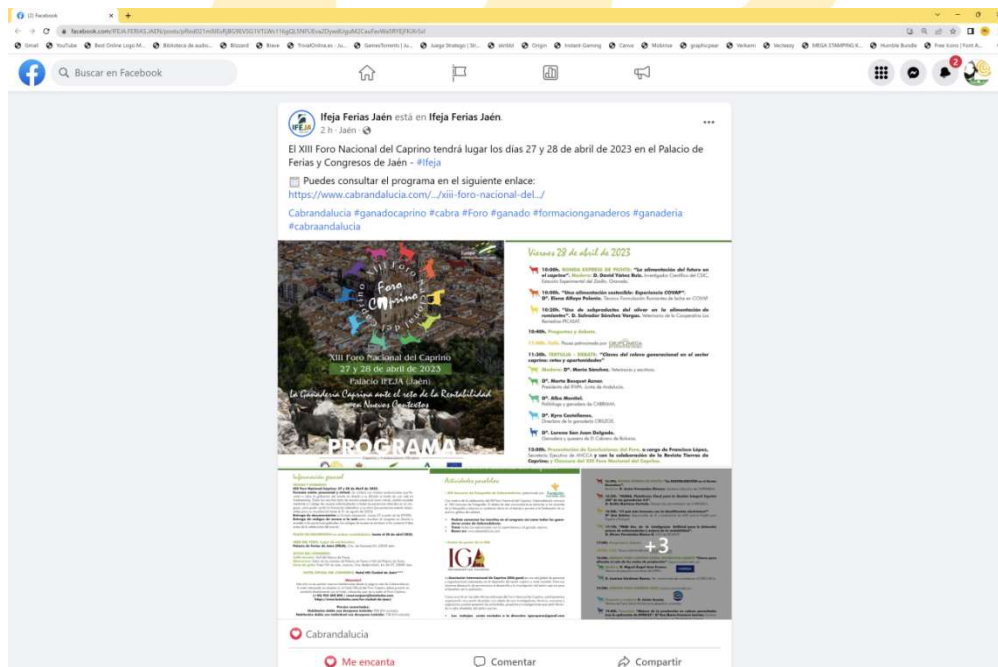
(2) Facebook

facebook.com/IFEJA.FERIAS.JAEN/posts/

Buscar en Facebook

Ifeja Ferias Jaén está en Ifeja Ferias Jaén.
2 h · Jaén ·

El XIII Foro Nacional del Caprino tendrá lugar los días 27 y 28 de abril de 2023 en el Palacio de Ferias y Congresos de Jaén - #Ifeja

Puedes consultar el programa en el siguiente enlace:
https://www.cabrandalucia.com/.../xiii-foro-nacional-del.../

Cabrandalucia #ganadocaprino #cabra #Foro #ganado #formacionganaderos #ganaderia #cabraandalucia

XIII Foro Caprino
XIII Foro Nacional del Caprino
27 y 28 de abril de 2023
Palacio IFEJA (Jaén)
La Ganadería Caprina ante el reto de la Rentabilidad en Nuevos Contextos
PROGRAMA

Viernes 28 de abril de 2023

10:00h. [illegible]
10:00h. "Una alimentación sostenible: Experiencia COVAP". Dª. Elena Alfoyo Polonio.
10:20h. "Uso de subproductos del olivar en la alimentación de rumiantes". D. Salvador Sánchez Vargas.
10:40h. Preguntas y Debate
11:00h. Café.
11:30h. TERTULIA - DEBATE: "Claves del relevo generacional en el sector caprino: retos y oportunidades"
Moderan: Dª. María Sánchez.
Dª. Marta Bosquet Aznar.
Dª. Alba Montiel.
Dª. Kyra Castellanos.
Dª. Lorena San Juan Delgado.
13:00h. Presentación de Conclusiones del Foro, a cargo de Francisco López, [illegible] y Clausura del XIII Foro Nacional del Caprino.

Información general

Actividades paralelas

IGA

+3

Cabrandalucia

Me encanta
Comentar
Compartir